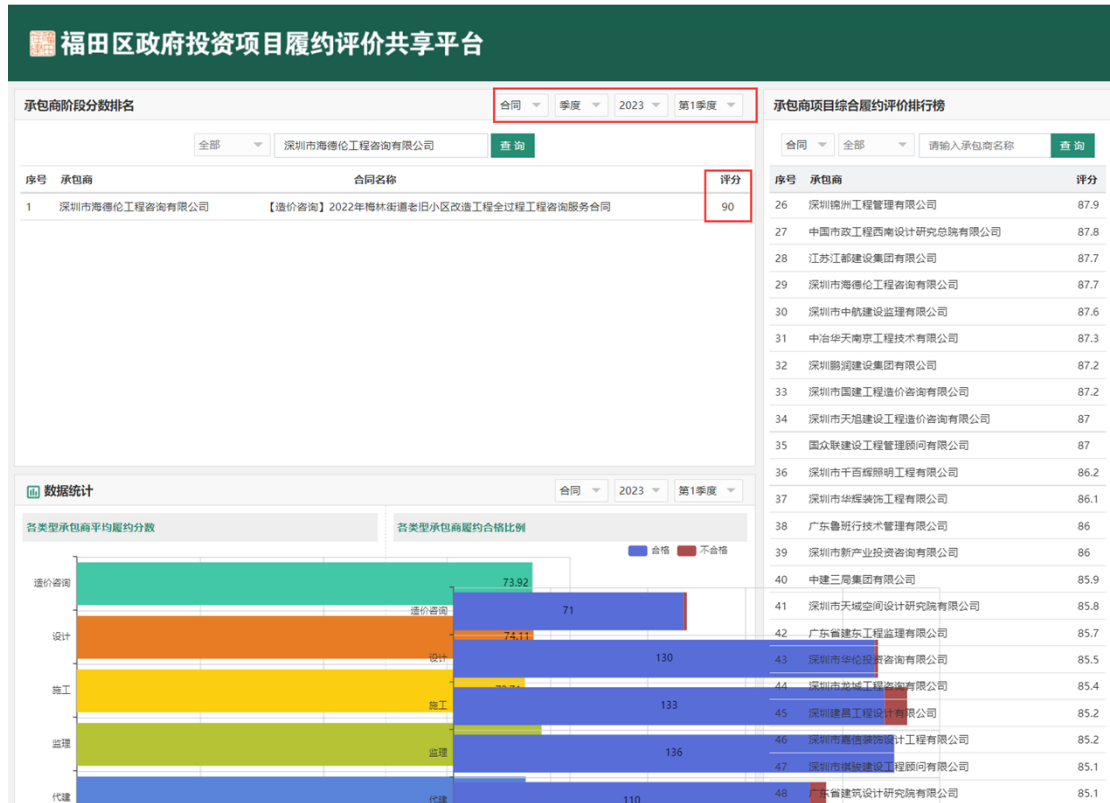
福田区政府投资项目履约评价共享平台

承包商阶段分数排名

合同 季度 2023 第1季度

全部 深圳市海德伦工程咨询有限公司 查 询

| 序号 | 承包商 | 合同名称 | 评分 |
|---|---|---|---|
| 1 | 深圳市海德伦工程咨询有限公司 | 【造价咨询】2022年梅林街道老旧小区改造工程全过程工程咨询服务合同 | 90 |

数据统计

合同 2023 第1季度

各类型承包商平均履约分数

造价咨询 73.92
设计 74.11
施工 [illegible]
监理
代建

各类型承包商履约合格比例

合格 不合格

造价咨询 71
设计 130
施工 133
监理 136
代建 110

承包商项目综合履约评价排行榜

合同 全部 请输入承包商名称 查 询

| 序号 | 承包商 | 评分 |
|---|---|---|
| 26 | 深圳锦洲工程管理有限公司 | 87.9 |
| 27 | 中国市政工程西南设计研究总院有限公司 | 87.8 |
| 28 | 江苏江都建设集团有限公司 | 87.7 |
| 29 | 深圳市海德伦工程咨询有限公司 | 87.7 |
| 30 | 深圳市中航建设监理有限公司 | 87.6 |
| 31 | 中冶华天南京工程技术有限公司 | 87.3 |
| 32 | 深圳鹏润建设集团有限公司 | 87.2 |
| 33 | 深圳市国建工程造价咨询有限公司 | 87.2 |
| 34 | 深圳市天旭建设工程造价咨询有限公司 | 87 |
| 35 | 国众联建设工程管理顾问有限公司 | 87 |
| 36 | 深圳市千百辉照明工程有限公司 | 86.2 |
| 37 | 深圳市华辉装饰工程有限公司 | 86.1 |
| 38 | 广东鲁班行技术管理有限公司 | 86 |
| 39 | 深圳市新产业投资咨询有限公司 | 86 |
| 40 | 中建三局集团有限公司 | 85.9 |
| 41 | 深圳市天城空间设计研究院有限公司 | 85.8 |
| 42 | 广东省建东工程监理有限公司 | 85.7 |
| 43 | 深圳市华伦投资咨询有限公司 | 85.5 |
| 44 | 深圳市龙城工程咨询有限公司 | 85.4 |
| 45 | 深圳建昌工程设计有限公司 | 85.2 |
| 46 | 深圳市嘉信装饰设计工程有限公司 | 85.2 |
| 47 | 深圳市绿骏建设工程顾问有限公司 | 85.1 |
| 48 | 广东省建筑设计研究院有限公司 | 85.1 |